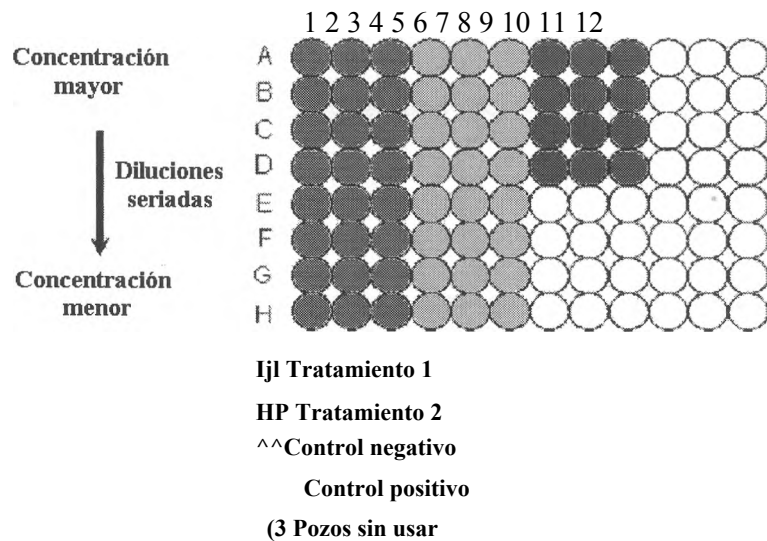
1 2 3 4 5 6 7 8 9 10 11 12

Concentración mayor

Diluciones seriadas

Concentración menor

A
B
C
D
E
F
G
H

Ijl Tratamiento 1

HP Tratamiento 2

^^Control negativo

Control positivo

(3 Pozos sin usar